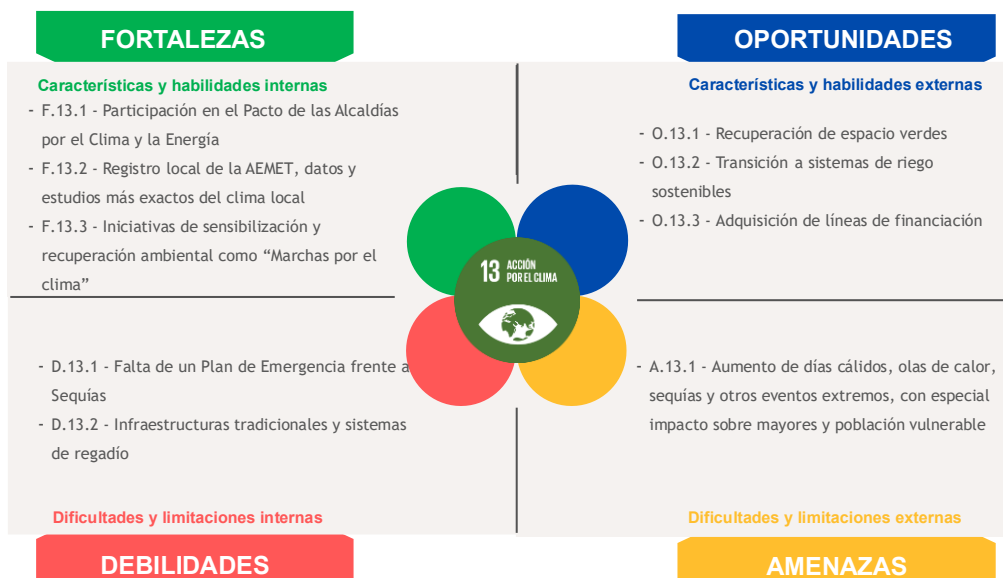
FORTALEZAS

Características y habilidades internas

- F.13.1 - Participación en el Pacto de las Alcaldías por el Clima y la Energía
- F.13.2 - Registro local de la AEMET, datos y estudios más exactos del clima local
- F.13.3 - Iniciativas de sensibilización y recuperación ambiental como "Marchas por el clima"

OPORTUNIDADES

Características y habilidades externas

- O.13.1 - Recuperación de espacio verdes
- O.13.2 - Transición a sistemas de riego sostenibles
- O.13.3 - Adquisición de líneas de financiación

13 ACCIÓN POR EL CLIMA

- D.13.1 - Falta de un Plan de Emergencia frente a Sequías
- D.13.2 - Infraestructuras tradicionales y sistemas de regadío

- A.13.1 - Aumento de días cálidos, olas de calor, sequías y otros eventos extremos, con especial impacto sobre mayores y población vulnerable

Dificultades y limitaciones internas

Dificultades y limitaciones externas

DEBILIDADES

AMENAZAS